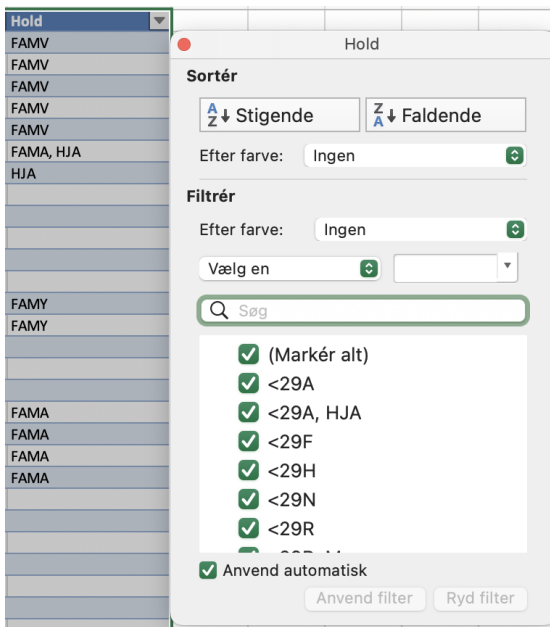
Hold
FAMV
FAMV
FAMV
FAMV
FAMV
FAMA, HJA
HJA
FAMY
FAMY
FAMA
FAMA
FAMA
FAMA

Hold

Sortér

$^{A}_{Z}\downarrow$ Stigende
$^{Z}_{A}\downarrow$ Faldende

Efter farve: Ingen

Filtrér

Efter farve: Ingen

Vælg en

Søg

(Markér alt)
<29A
<29A, HJA
<29F
<29H
<29N
<29R
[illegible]

Anvend automatisk

Anvend filter
Ryd filter